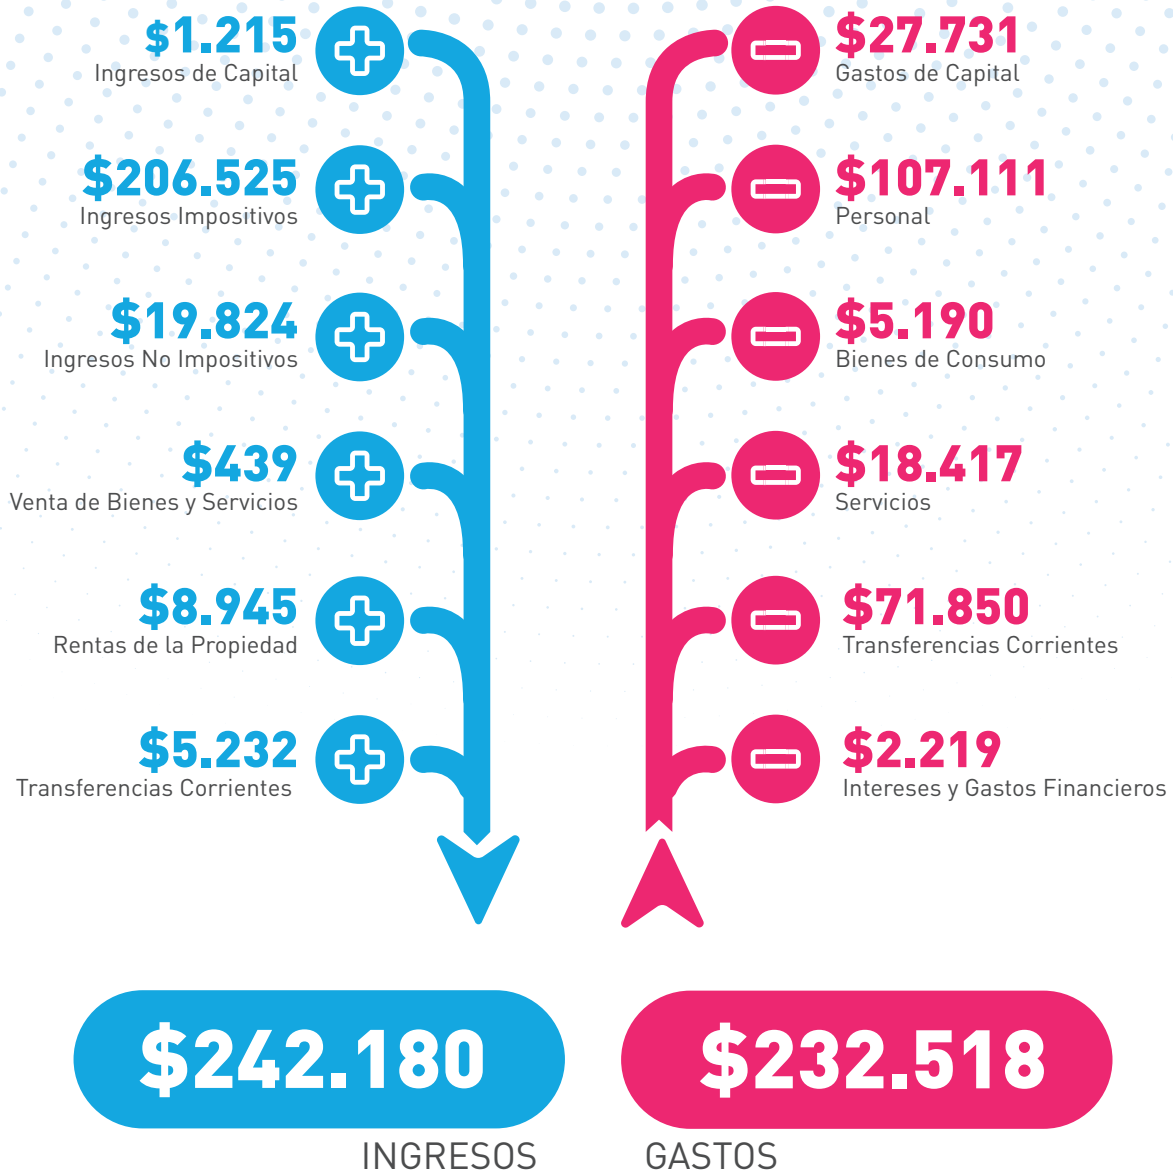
$1.215
Ingresos de Capital

$206.525
Ingresos Impositivos

$19.824
Ingresos No Impositivos

$439
Venta de Bienes y Servicios

$8.945
Rentas de la Propiedad

$5.232
Transferencias Corrientes

$27.731
Gastos de Capital

$107.111
Personal

$5.190
Bienes de Consumo

$18.417
Servicios

$71.850
Transferencias Corrientes

$2.219
Intereses y Gastos Financieros

$242.180
INGRESOS

$232.518
GASTOS